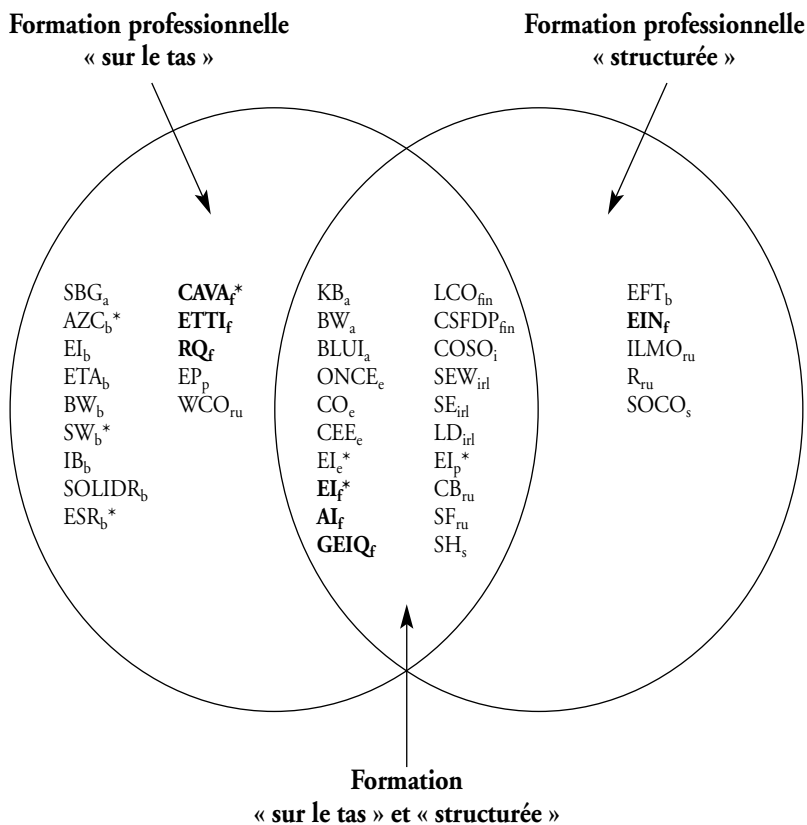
Formation professionnelle « sur le tas »

Formation professionnelle « structurée »

$SBG_a$
$AZC_b$*
$EI_b$
$ETA_b$
$BW_b$
$SW_b$*
$IB_b$
$SOLIDR_b$
$ESR_b$*

**$CAVA_f$***
**$ETTI_f$**
**$RQ_f$**
$EP_p$
$WCO_{ru}$

$KB_a$
$BW_a$
$BLUI_a$
$ONCE_e$
$CO_e$
$CEE_e$
$EI_e$*
**$EI_f$***
**$AI_f$**
**$GEIQ_f$**

$LCO_{fin}$
$CSFDP_{fin}$
$COSO_i$
$SEW_{irl}$
$SE_{irl}$
$LD_{irl}$
$EI_p$*
$CB_{ru}$
$SF_{ru}$
$SH_s$

$EFT_b$
**$EIN_f$**
$ILMO_{ru}$
$R_{ru}$
$SOCO_s$

Formation « sur le tas » et « structurée »